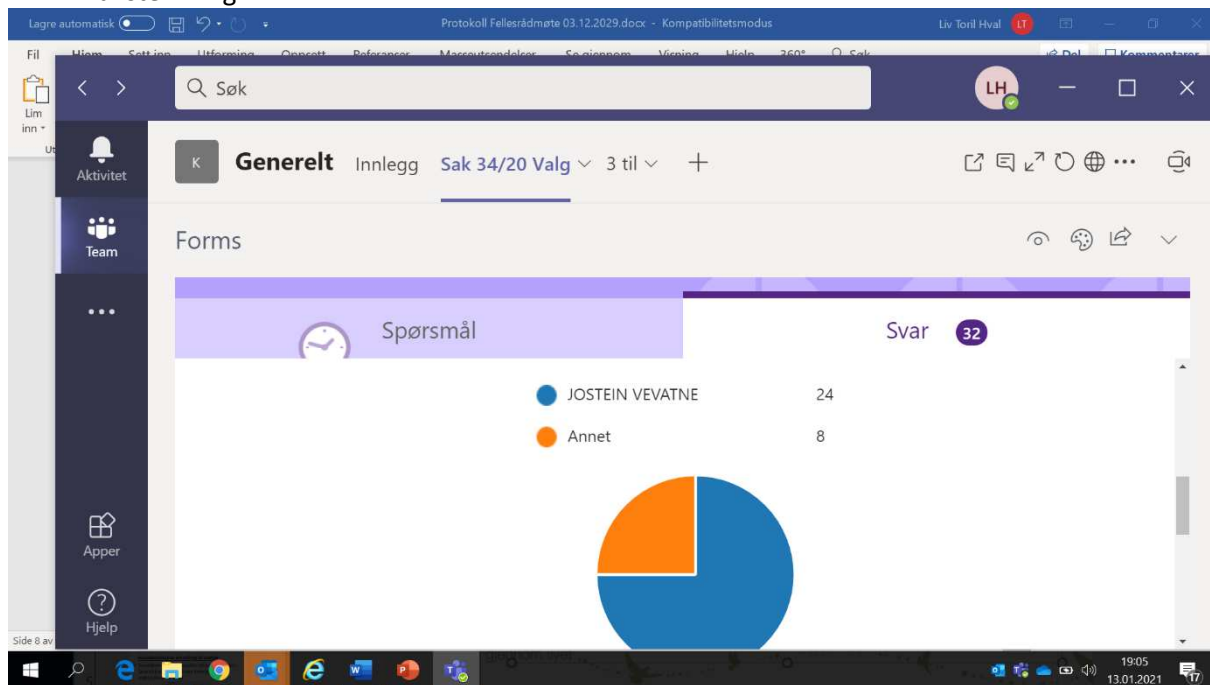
Lagre automatisk Protokoll Fellesrådmøte 03.12.2029.docx - Kompatibilitetsmodus Liv Toril Hval LT

Fil Hjem Sett inn Utforming Oppsett Referanser Masseutsendelser Se gjennom Visning Hjelp 360° Søk Del Kommentarer

Lim inn

Søk

LH

Aktivitet

Team

Apper

Hjelp

K Generelt Innlegg Sak 34/20 Valg 3 til +

Forms

Spørsmål

Svar 32

JOSTEIN VEVATNE 24

Annet 8

Side 8 av

19:05
13.01.2021

17